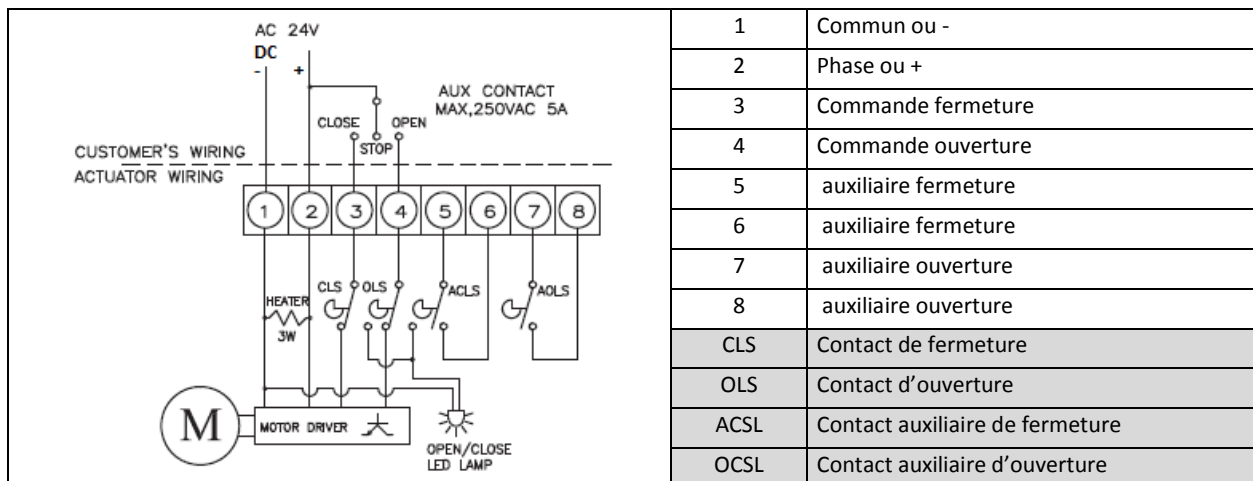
AC 24V
DC
- +

AUX CONTACT
MAX,250VAC 5A

CLOSE OPEN
STOP

CUSTOMER'S WIRING
ACTUATOR WIRING

1 2 3 4 5 6 7 8

HEATER
3W

CLS OLS ACLS AOLS

M

MOTOR DRIVER

OPEN/CLOSE
LED LAMP

| | |
|---|---|
| 1 | Commun ou - |
| 2 | Phase ou + |
| 3 | Commande fermeture |
| 4 | Commande ouverture |
| 5 | auxiliaire fermeture |
| 6 | auxiliaire fermeture |
| 7 | auxiliaire ouverture |
| 8 | auxiliaire ouverture |
| CLS | Contact de fermeture |
| OLS | Contact d’ouverture |
| ACSL | Contact auxiliaire de fermeture |
| OCSL | Contact auxiliaire d’ouverture |